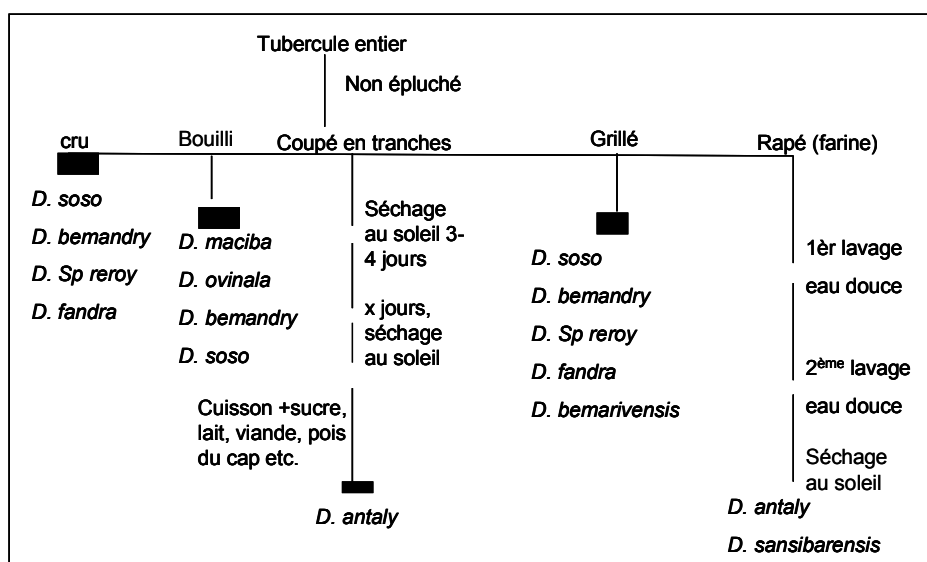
Tubercule entier

Non épluché

cru

D. soso

D. bemandry

D. Sp reroy

D. fandra

Bouilli

D. maciba

D. ovinala

D. bemandry

D. soso

Coupé en tranches

Séchage au soleil 3-4 jours

x jours, séchage au soleil

Cuisson +sucre, lait, viande, pois du cap etc.

D. antaly

Grillé

D. soso

D. bemandry

D. Sp reroy

D. fandra

D. bemarivensis

Rapé (farine)

1èr lavage

eau douce

2$^{ème}$ lavage

eau douce

Séchage au soleil

D. antaly

D. sansibarensis